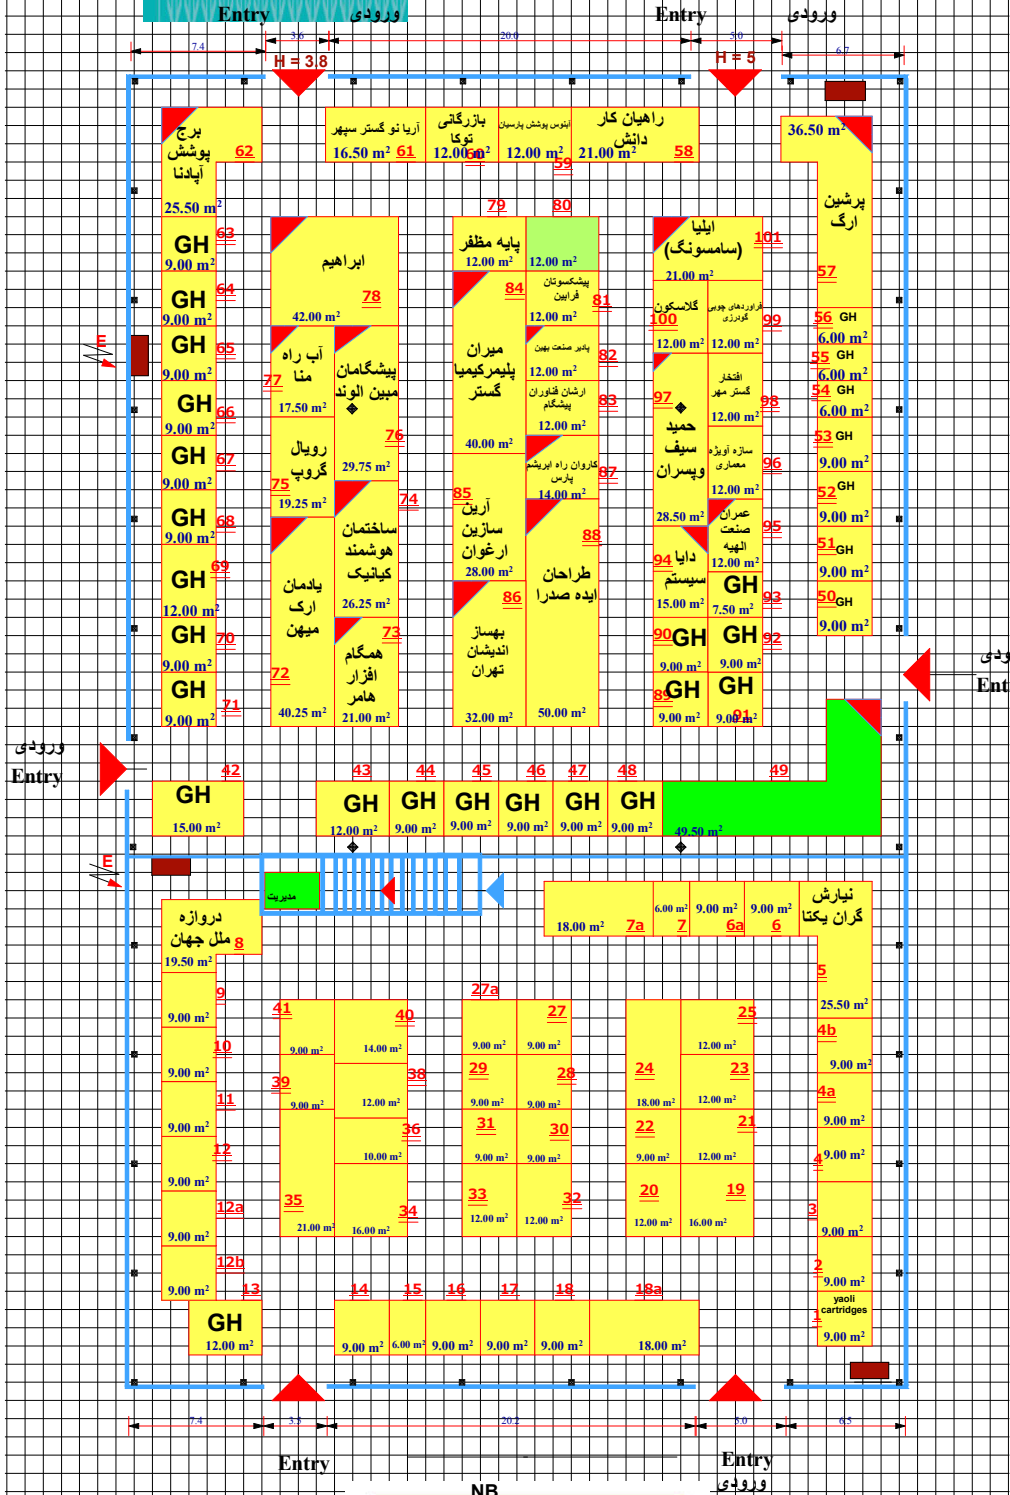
Entry ورودی
Entry ورودی
7.4 3.6 20.0 3.0 6.7
H = 3.8
H = 5

برج پوشش آپادنا 62
25.50 m²
آریا نو گستر سپهر
16.50 m² 61
بازرگانی توکا
12.00 m² 60
اینوس پوشش پارسیان
12.00 m² 59
راهیان کار دانش
21.00 m² 58
36.50 m²
پرشین ارگ 57

GH 63 9.00 m²
GH 64 9.00 m²
GH 65 9.00 m²
GH 66 9.00 m²
GH 67 9.00 m²
GH 68 9.00 m²
GH 69 12.00 m²
GH 70 9.00 m²
GH 71 9.00 m²

ابراهیم 78
42.00 m²
آب راه منا 77
17.50 m²
پیشگامان مبین الوند
29.75 m² 76
رویال گروپ 75
19.25 m²
ساختمان هوشمند کیانیک 74
26.25 m²
یادمان ارک میهن 72
40.25 m²
همگام افزار هامر 73
21.00 m²

79 80
پایه مظفر
12.00 m²
12.00 m²
پیشکسوتان فراپین 81
12.00 m²
84 میران پلیمرکیمیا گستر
40.00 m²
پادیر صنعت بهین 82
12.00 m²
ارشان فناوران پیشگام 83
12.00 m²
کاروان راه ابریشم پارس 87
14.00 m²
85 آرین سازین ارغوان
28.00 m²
88 طراحان ایده صدرا
50.00 m²
86 بهساز اندیشان تهران
32.00 m²

ایلیا (سامسونگ) 101
21.00 m²
گلاسکون 100
12.00 m²
فرآوردهای چوبی گودرزی 99
12.00 m²
97 حمید سیف وپسران
28.50 m²
افتخار گستر مهر 98
12.00 m²
سازه آویژه معماری 96
12.00 m²
عمران صنعت الهیه 95
12.00 m²
94 دایا سیستم
15.00 m²
GH 93 7.50 m²
90 GH 9.00 m²
GH 92 9.00 m²
89 GH 9.00 m²
GH 91 9.00 m²

56 GH 6.00 m²
55 GH 6.00 m²
54 GH 6.00 m²
53 GH 9.00 m²
52 GH 9.00 m²
51 GH 9.00 m²
50 GH 9.00 m²

E
E
ورودی Entry
ودی Ent

42 GH 15.00 m²
43 GH 12.00 m²
44 GH 9.00 m²
45 GH 9.00 m²
46 GH 9.00 m²
47 GH 9.00 m²
48 GH 9.00 m²
49
49.50 m²

مدیریت

18.00 m² 7a
6.00 m² 7
9.00 m² 6a
9.00 m² 6
نیارش گران یکتا
5
25.50 m²
4b 9.00 m²
4a 9.00 m²
4 9.00 m²
3 9.00 m²
2 9.00 m²
yaoli cartridges
1 9.00 m²

دروازه ملل جهان 8
19.50 m²
9 9.00 m²
10 9.00 m²
11 9.00 m²
12 9.00 m²
12a 9.00 m²
12b 9.00 m²
13
GH 12.00 m²

41 9.00 m²
40 14.00 m²
39 9.00 m²
38 12.00 m²
36 10.00 m²
35 21.00 m²
34 16.00 m²

27a
27 9.00 m²
9.00 m²
29 9.00 m²
28 9.00 m²
31 9.00 m²
30 9.00 m²
33 12.00 m²
32 12.00 m²

25 12.00 m²
24 18.00 m²
23 12.00 m²
22 9.00 m²
21 12.00 m²
20 12.00 m²
19 16.00 m²

14 9.00 m²
15 6.00 m²
16 9.00 m²
17 9.00 m²
18 9.00 m²
18a 18.00 m²

7.4 3.3 20.2 3.0 6.5
Entry
Entry ورودی
NB